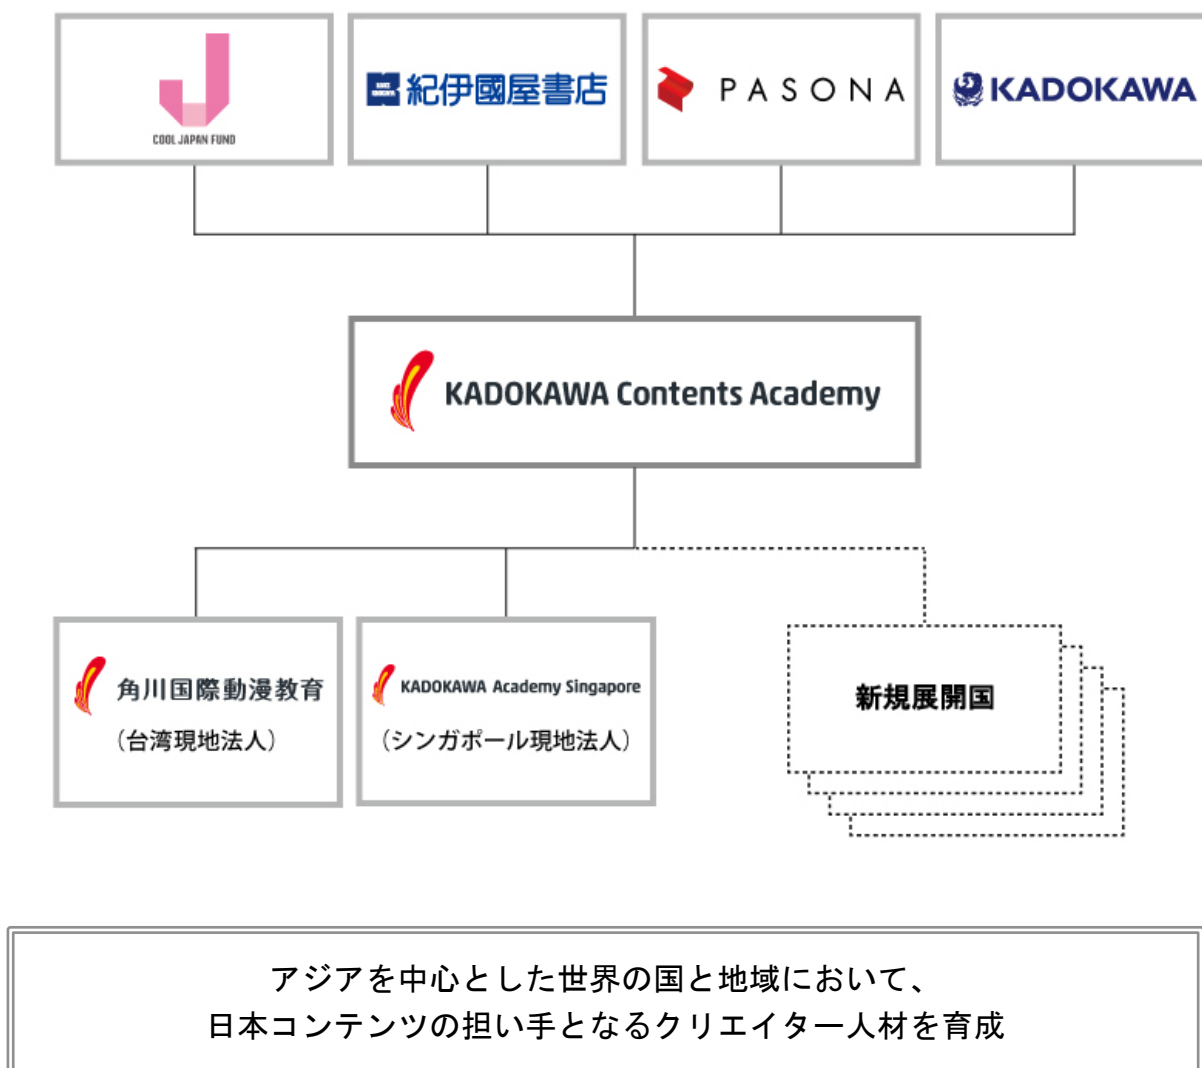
COOL JAPAN FUND

紀伊國屋書店

PASONA

KADOKAWA

KADOKAWA Contents Academy

角川国際動漫教育
(台湾現地法人)

KADOKAWA Academy Singapore
(シンガポール現地法人)

新規展開国

アジアを中心とした世界の国と地域において、
日本コンテンツの担い手となるクリエイター人材を育成